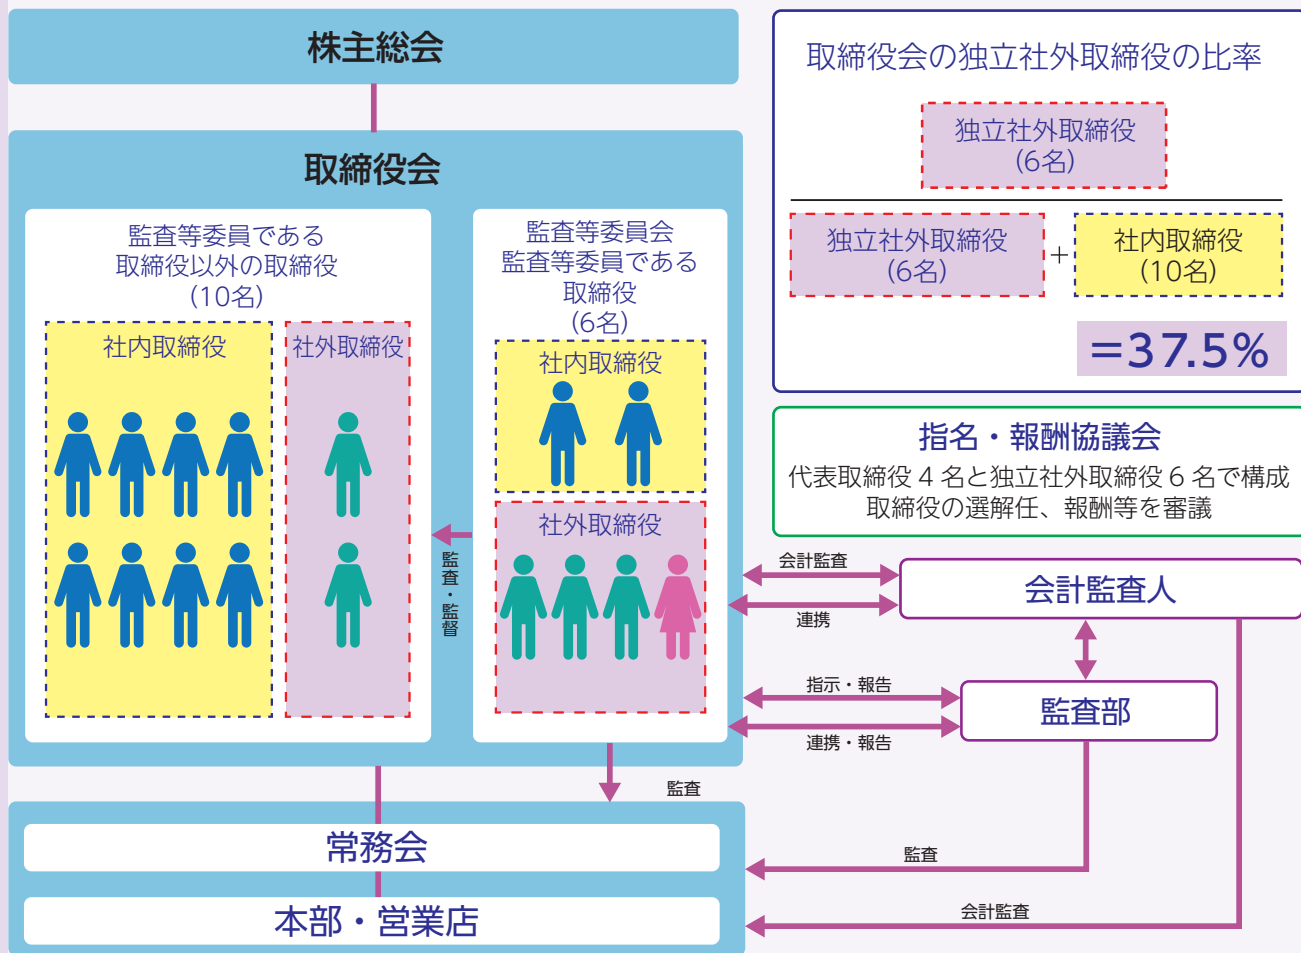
株主総会

取締役会

監査等委員である取締役以外の取締役（10名）

社内取締役

社外取締役

監査等委員会監査等委員である取締役（6名）

社内取締役

社外取締役

監査・監督

取締役会の独立社外取締役の比率

$\frac{\text{独立社外取締役（6名）}}{\text{独立社外取締役（6名）} + \text{社内取締役（10名）}}$

=37.5%

指名・報酬協議会
代表取締役 4 名と独立社外取締役 6 名で構成
取締役の選解任、報酬等を審議

会計監査

連携

会計監査人

指示・報告

連携・報告

監査部

監査

常務会

監査

本部・営業店

会計監査